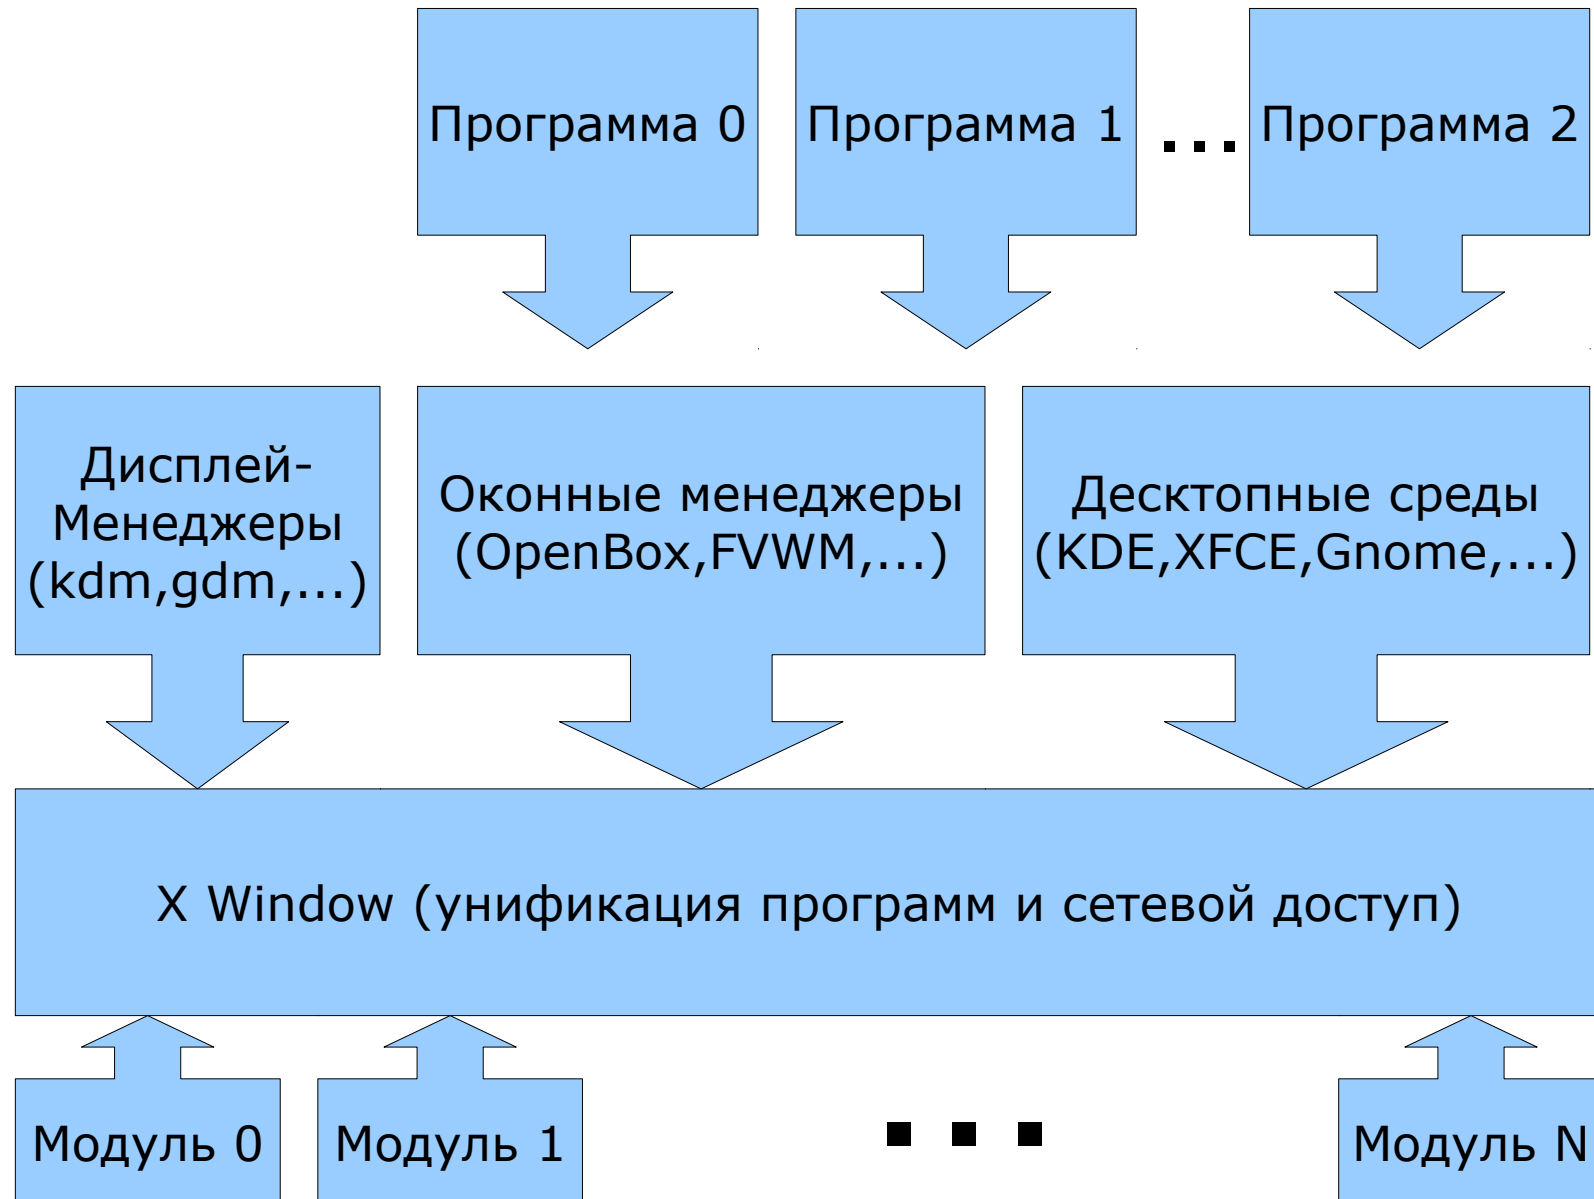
Программа 0

Программа 1

...

Программа 2

Дисплей-Менеджеры (kdm,gdm,...)

Оконные менеджеры (OpenBox,FVWM,...)

Десктопные среды (KDE,XFCE,Gnome,...)

X Window (унификация программ и сетевой доступ)

Модуль 0

Модуль 1

...

Модуль N